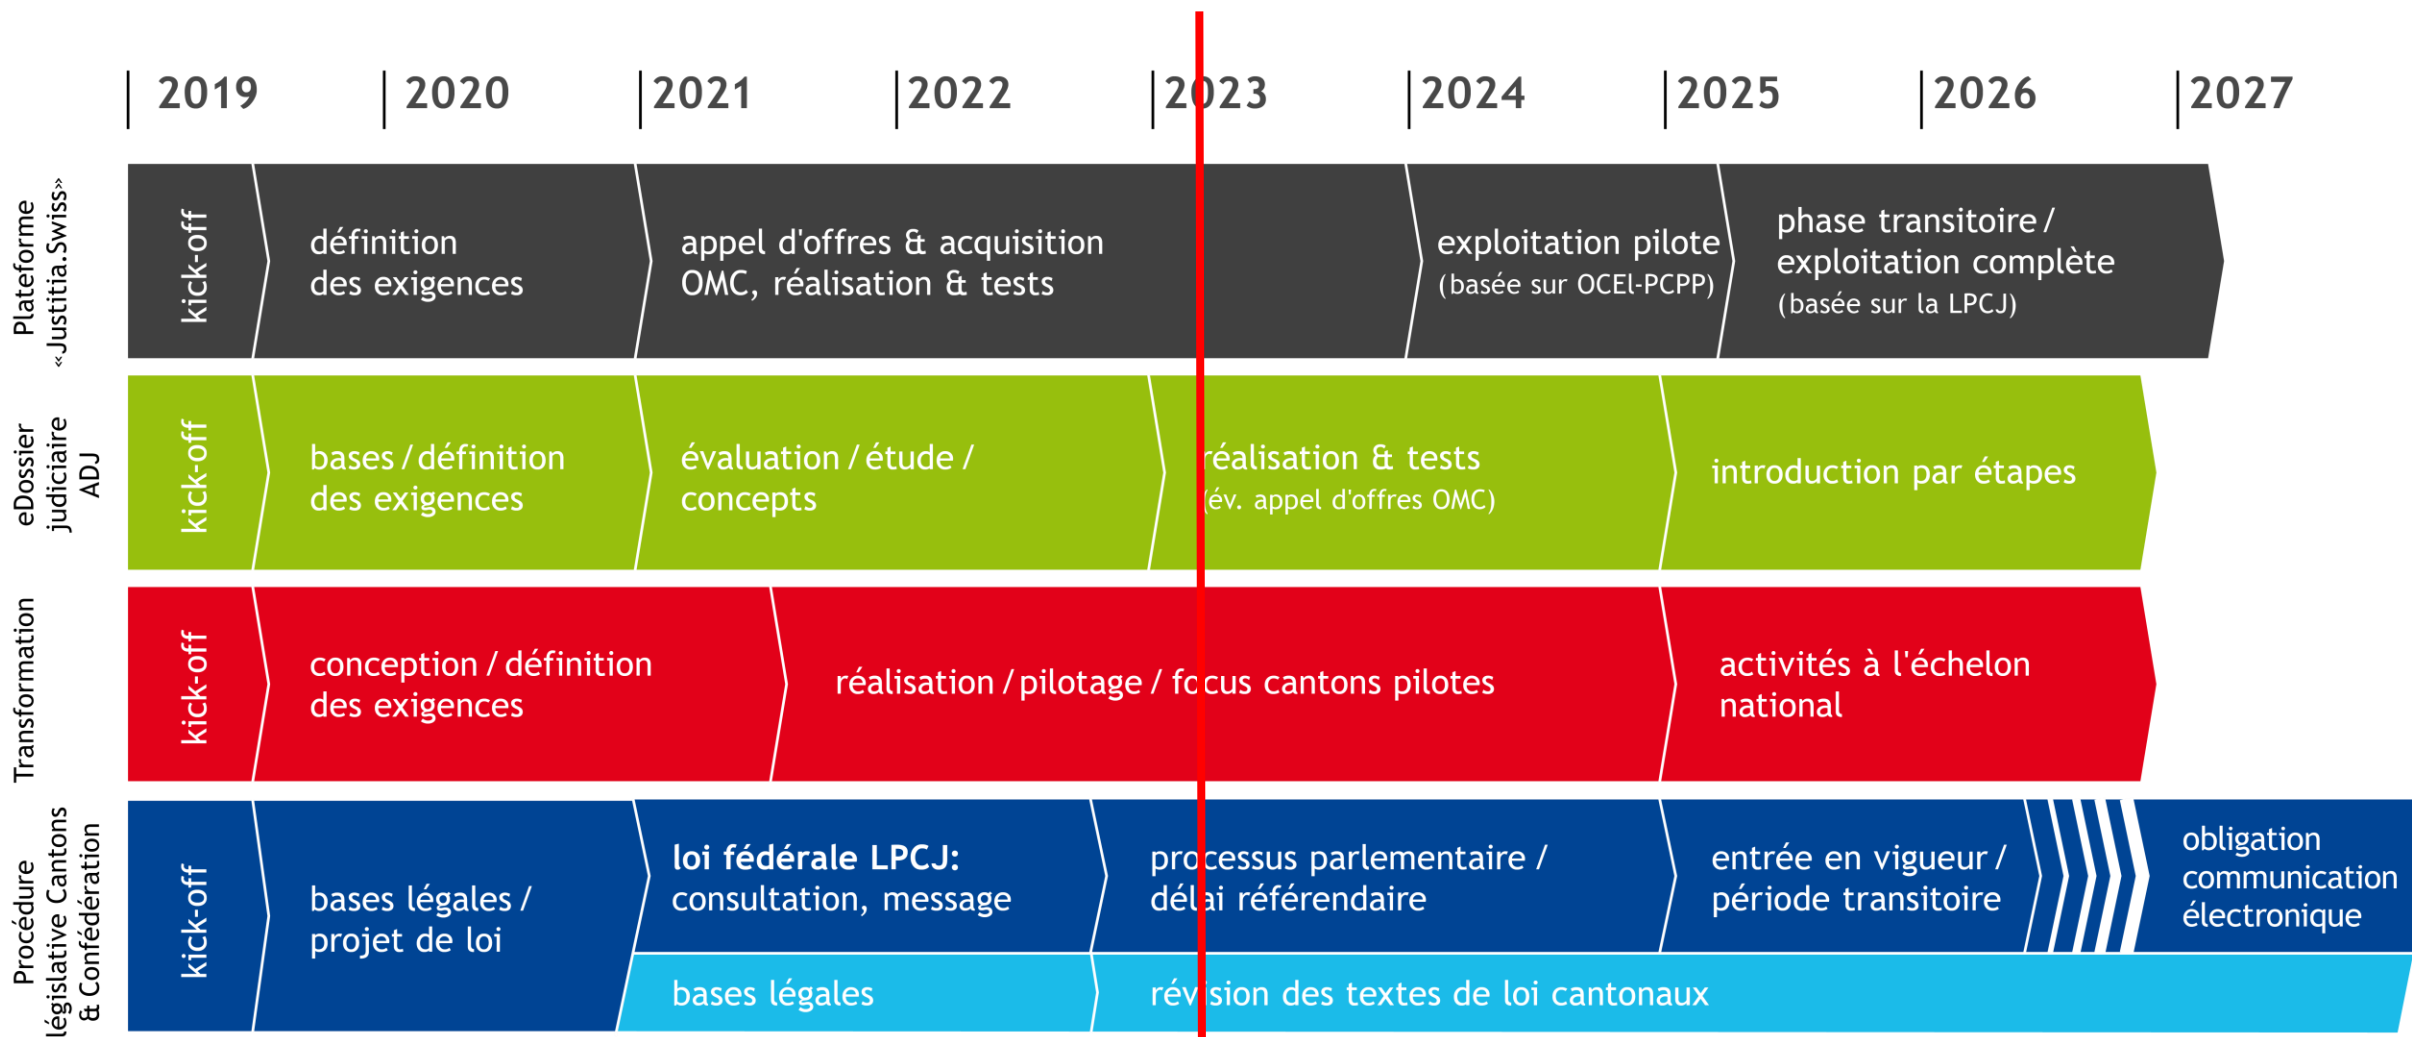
2019 2020 2021 2022 2023 2024 2025 2026 2027

Plateforme «Justitia.Swiss»
kick-off
définition des exigences
appel d'offres & acquisition OMC, réalisation & tests
exploitation pilote (basée sur OCEI-PCPP)
phase transitoire / exploitation complète (basée sur la LPCJ)

eDossier judiciaire ADJ
kick-off
bases / définition des exigences
évaluation / étude / concepts
réalisation & tests (év. appel d'offres OMC)
introduction par étapes

Transformation
kick-off
conception / définition des exigences
réalisation / pilotage / focus cantons pilotes
activités à l'échelon national

Procédure législative Cantons & Confédération
kick-off
bases légales / projet de loi
**loi fédérale LPCJ:** consultation, message
processus parlementaire / délai référendaire
entrée en vigueur / période transitoire
obligation communication électronique
bases légales
révision des textes de loi cantonaux